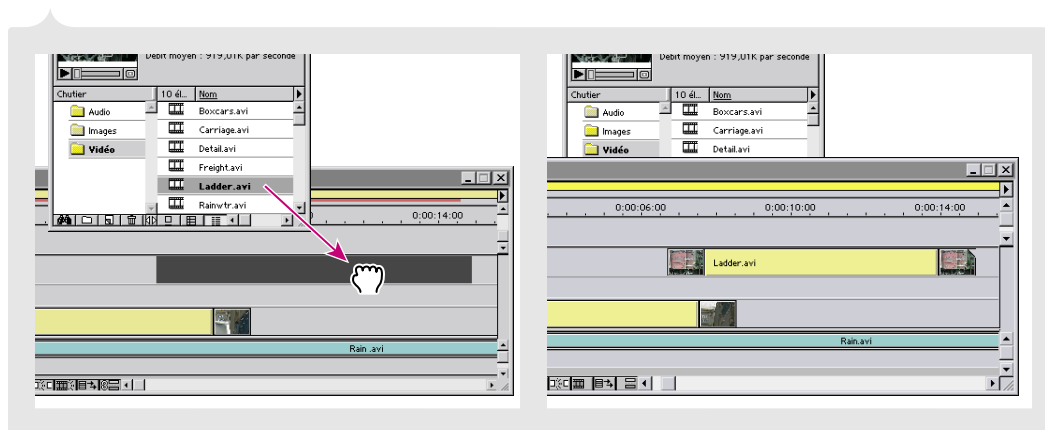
Débit moyen : 919,01K par seconde

| Chutier | 10 él... | Nom |
|---|---|---|
| Audio | | Boxcars.avi |
| Images | | Carriage.avi |
| Vidéo | | Detail.avi |
| | | Freight.avi |
| | | Ladder.avi |
| | | Rainwtr.avi |

0:00:14:00

Rain .avi

Débit moyen : 919,01K par seconde

| Chutier | 10 él... | Nom |
|---|---|---|
| Audio | | Boxcars.avi |
| Images | | Carriage.avi |
| Vidéo | | Detail.avi |

0:00:06:00
0:00:10:00
0:00:14:00

Ladder.avi

Rain.avi